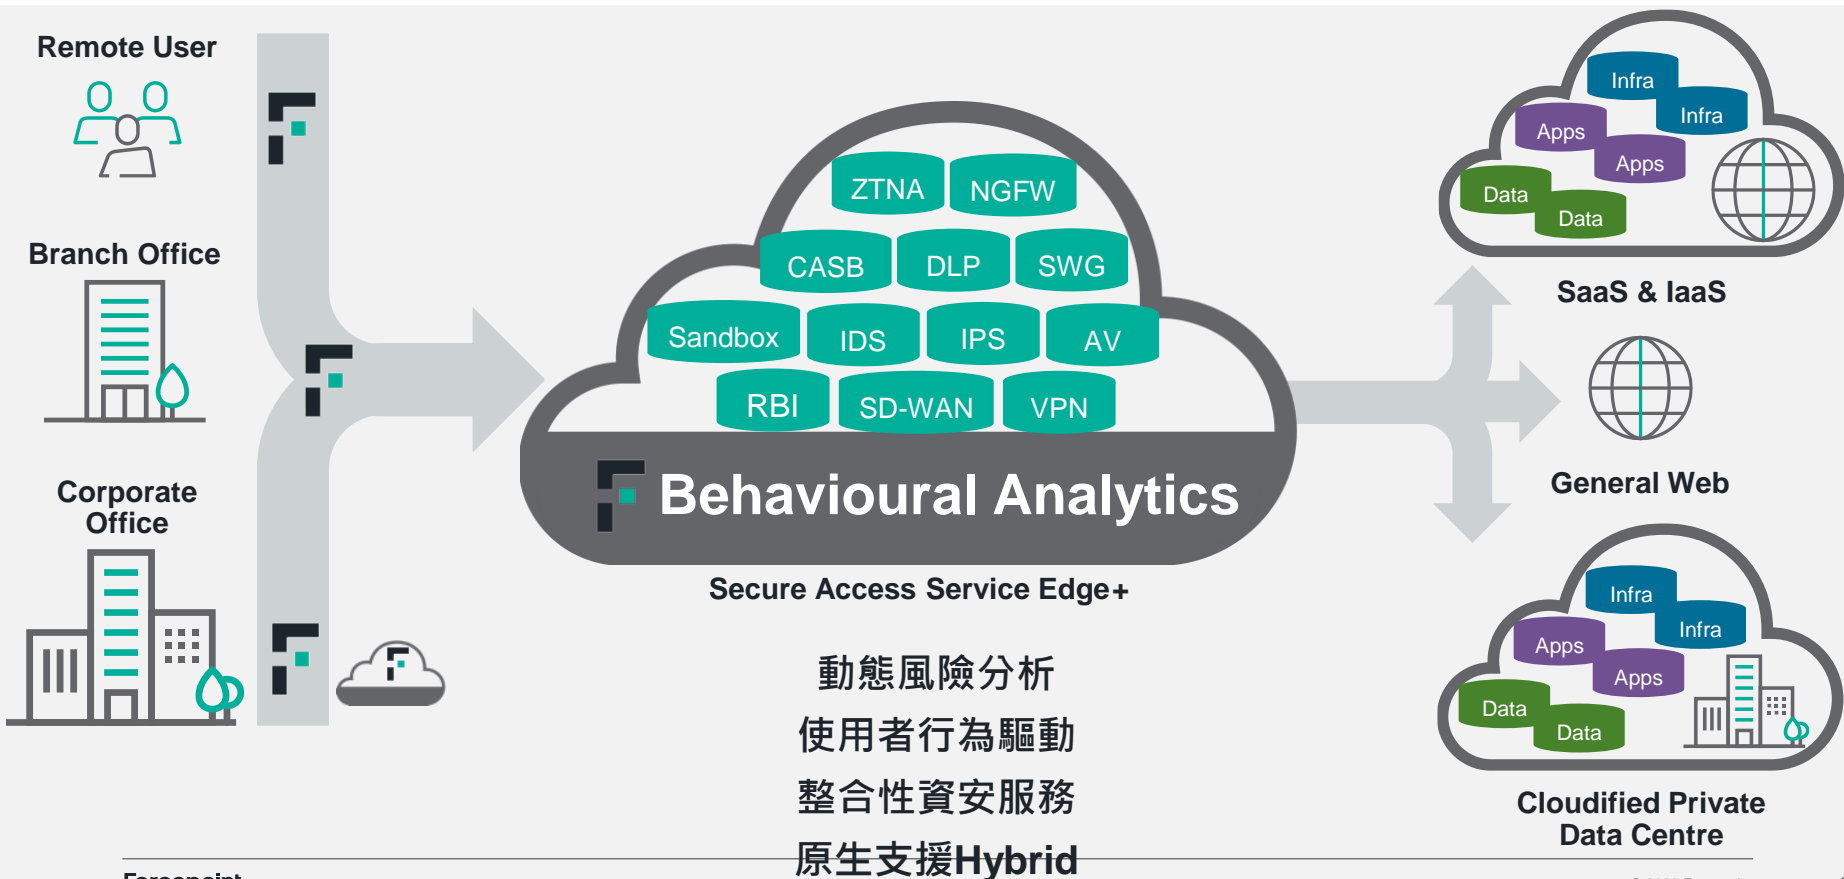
Remote User

Branch Office

Corporate Office

ZTNA NGFW
CASB DLP SWG
Sandbox IDS IPS AV
RBI SD-WAN VPN

Behavioural Analytics

Secure Access Service Edge+

動態風險分析
使用者行為驅動
整合性資安服務
原生支援Hybrid

Infra
Infra
Apps
Apps
Data
Data

SaaS & IaaS

General Web

Infra
Infra
Apps
Apps
Data
Data

Cloudified Private Data Centre

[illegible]